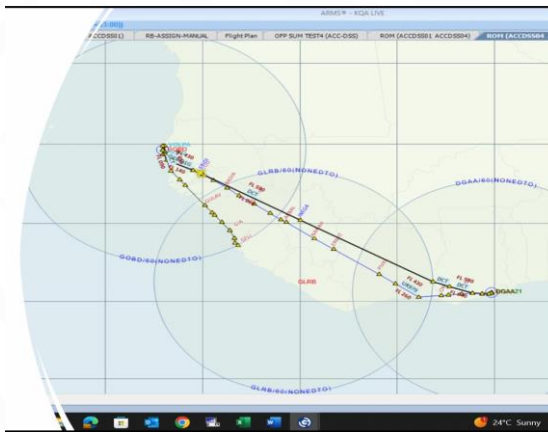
ARMS® - XQA LIVE

(ACCDSS01) | RB-ASSIGN-MANUAL | Flight Plan | OPP SUM TEST4 (ACC-DSS) | ROM (ACCDSS01 ACCDSS04) | ROM (ACCDSS04

GLRB/60(NONEDTO)

DGAA/60(NONEDTO)

GOBD/60(NONEDTO)

GLRB

GLRB/60(NONEDTO)

DGAA71

24°C Sunny